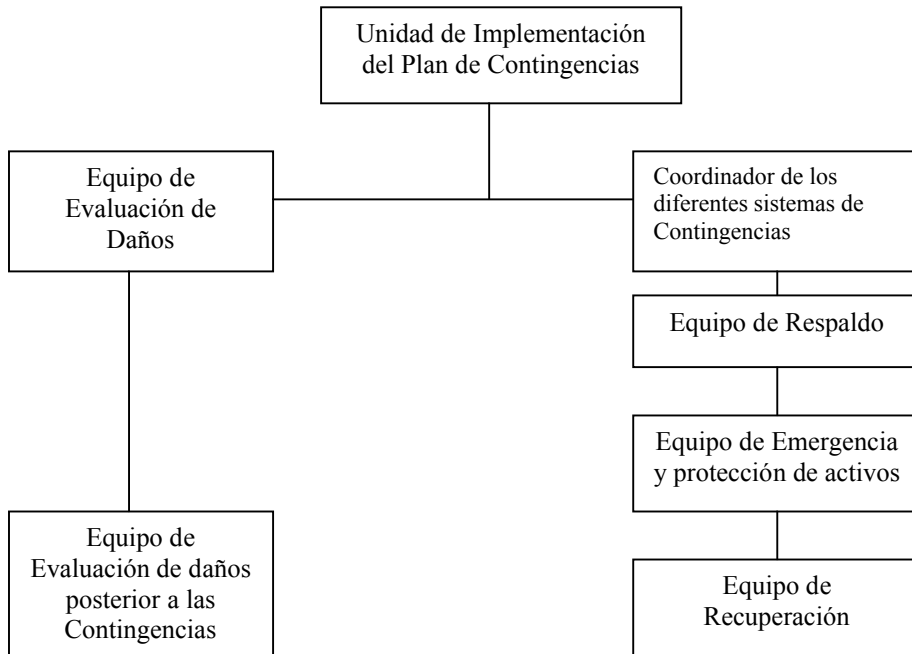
Unidad de Implementación del Plan de Contingencias

Equipo de Evaluación de Daños

Coordinador de los diferentes sistemas de Contingencias

Equipo de Respaldo

Equipo de Emergencia y protección de activos

Equipo de Evaluación de daños posterior a las Contingencias

Equipo de Recuperación